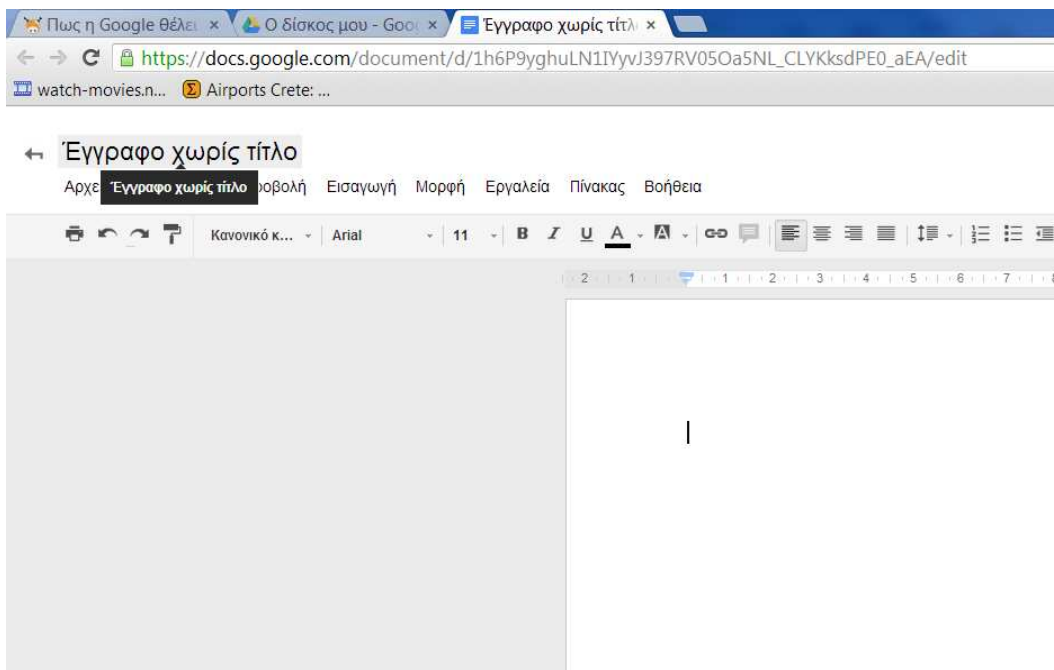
Πως η Google θέλει ×
Ο δίσκος μου - Goo ×
Έγγραφο χωρίς τίτλ ×

https://docs.google.com/document/d/1h6P9yghuLN1IYyvJ397RV05Oa5NL_CLYKksdPE0_aEA/edit

watch-movies.n...
Airports Crete: ...

Έγγραφο χωρίς τίτλο

Αρχε Έγγραφο χωρίς τίτλο ροβολή Εισαγωγή Μορφή Εργαλεία Πίνακας Βοήθεια

Κανονικό κ... Arial 11 B I U A

2 1 1 2 3 4 5 6 7